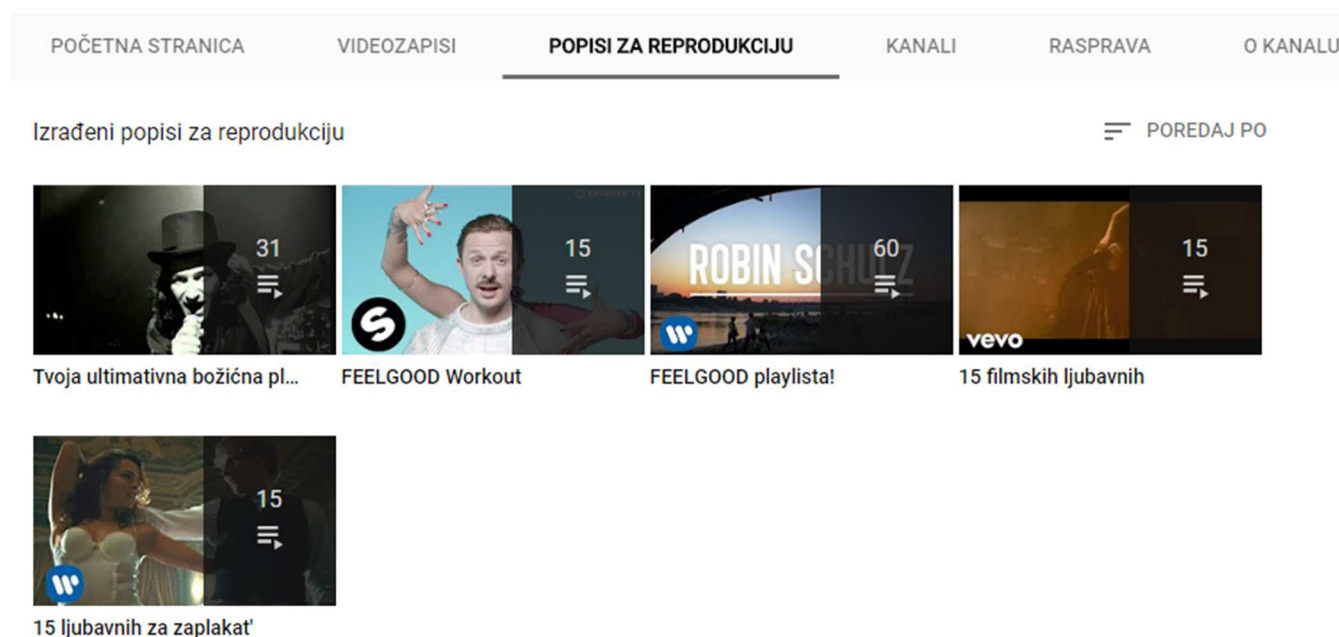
POČETNA STRANICA VIDEOZAPISI POPISI ZA REPRODUKCIJU KANALI RASPRAVA O KANALU

Izrađeni popisi za reprodukciju

POREDAJ PO

31

Tvoja ultimativna božićna pl...

15

FEELGOOD Workout

ROBIN SCHULZ

60

FEELGOOD playlista!

15

vevo

15 filmskih ljubavnih

15

15 ljubavnih za zaplakat'